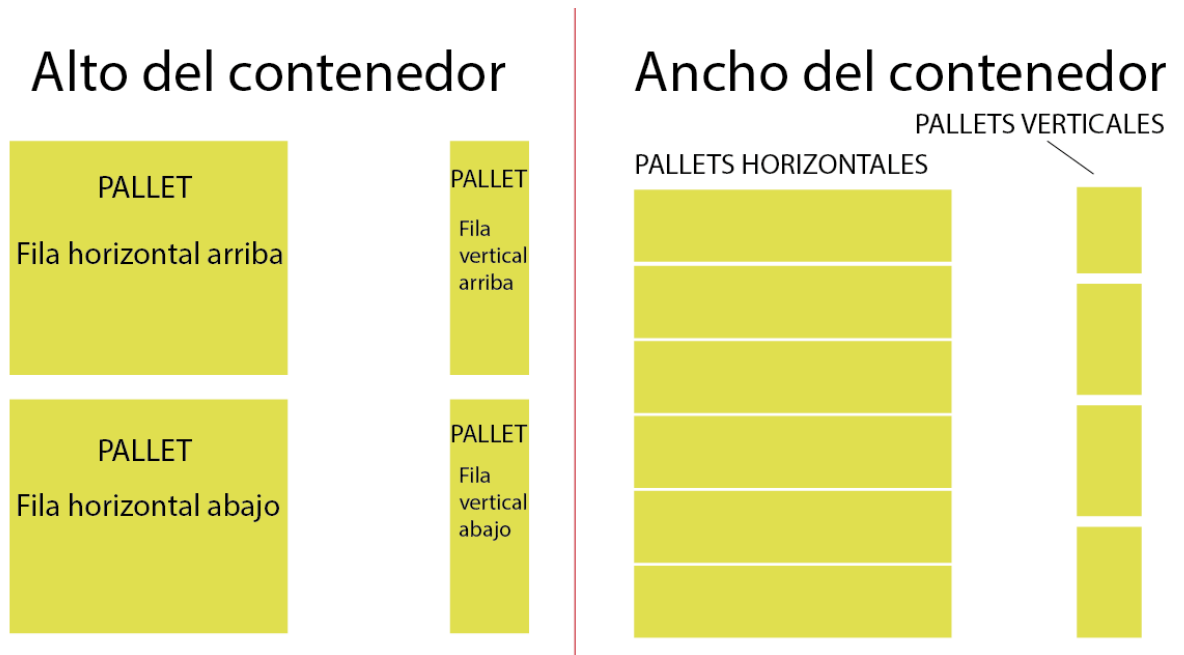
Alto del contenedor

PALLET
Fila horizontal arriba

PALLET
Fila vertical arriba

PALLET
Fila horizontal abajo

PALLET
Fila vertical abajo

Ancho del contenedor

PALLETS VERTICALES

PALLETS HORIZONTALES